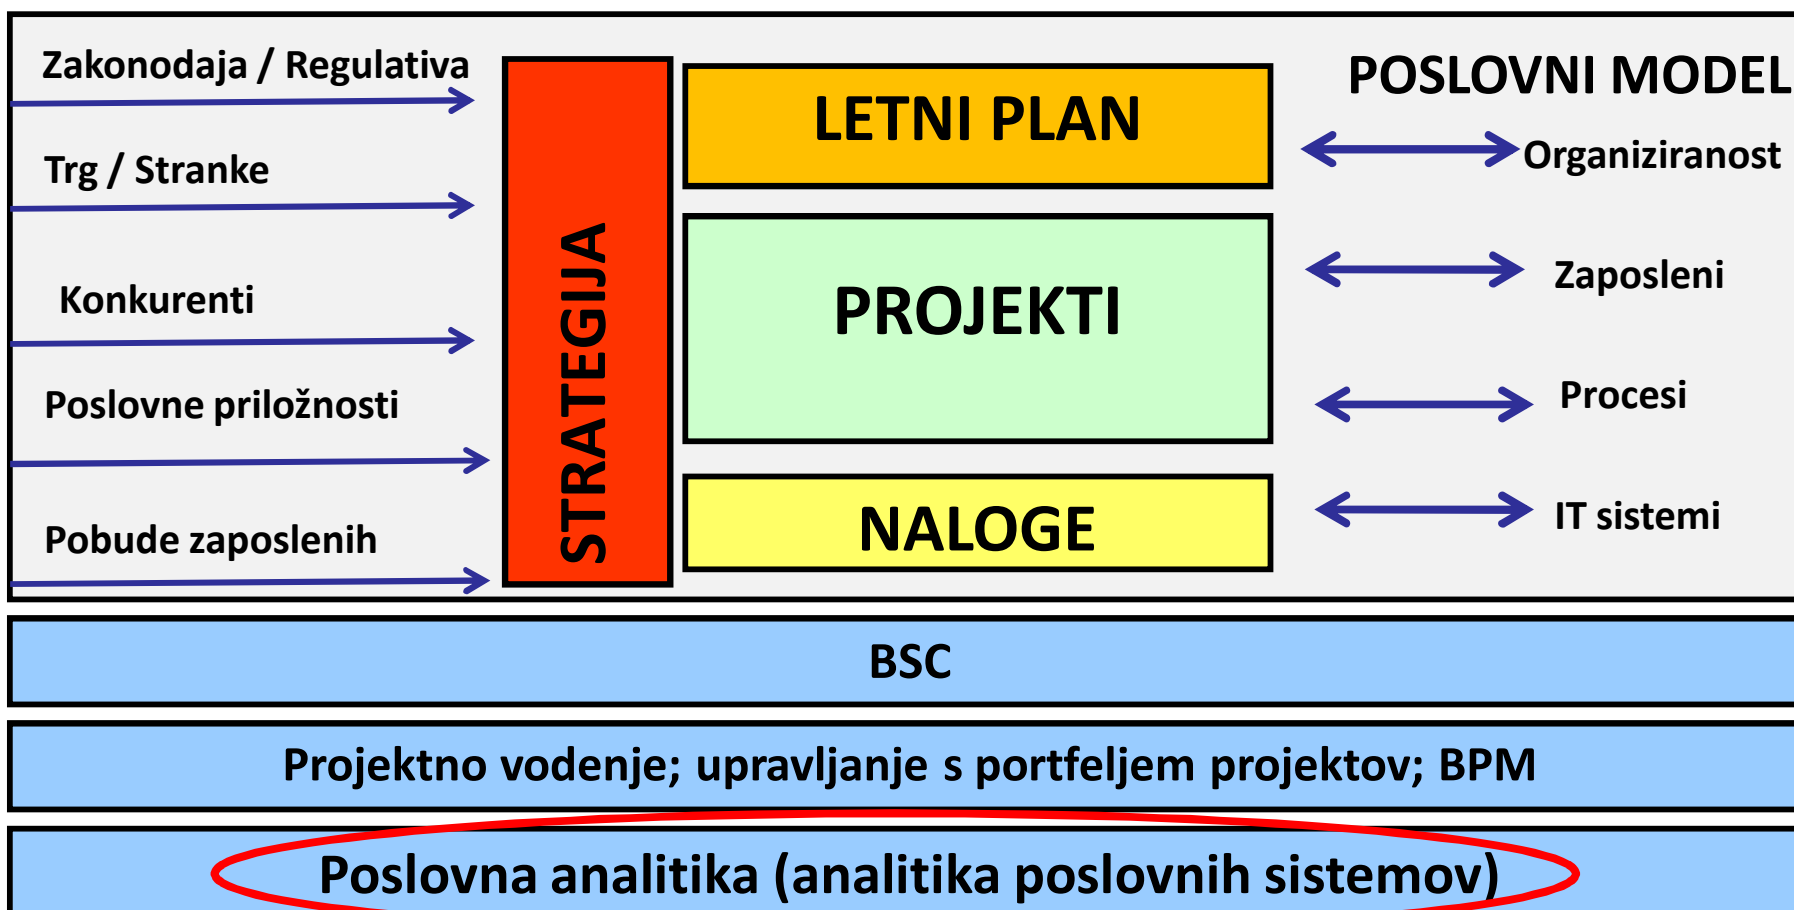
Zakonodaja / Regulativa

Trg / Stranke

Konkurenti

Poslovne priložnosti

Pobude zaposlenih

STRATEGIJA

LETNI PLAN

PROJEKTI

NALOGE

POSLOVNI MODEL

Organiziranost

Zaposleni

Procesi

IT sistemi

BSC

Projektno vodenje; upravljanje s portfeljem projektov; BPM

Poslovna analitika (analitika poslovnih sistemov)